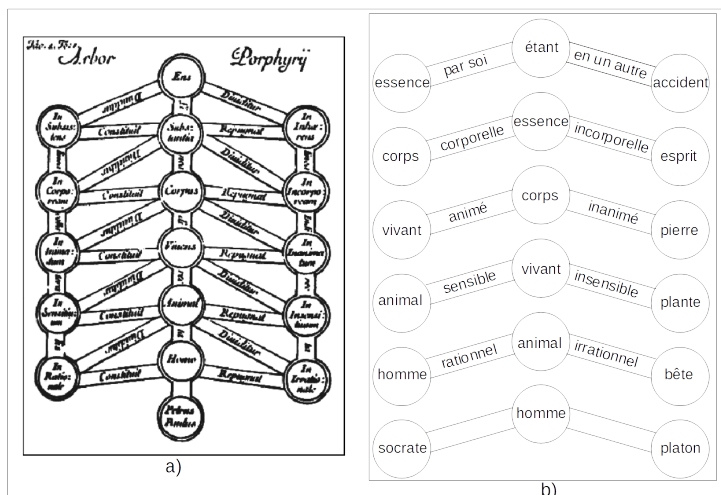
Lib. 4. Fig. 1 Arbor Porphyrij

Ens
In Substantiam
Substantia
In Inhaerens
Dividitur
Dividitur
Constituit
Repugnat
In Corporeum
Corpus
In Incorporeum
Dividitur
Dividitur
Constituit
Repugnat
In Animatum
Vivens
In Inanimatum
Dividitur
Dividitur
Constituit
Repugnat
In Sensibile
Animal
In Insensibile
Dividitur
Dividitur
Constituit
Repugnat
In Rationale
Homo
In Irrationale
Dividitur
Dividitur
Constituit
Repugnat
Petrus
Paulus

a)

étant
essence
par soi
en un autre
accident
essence
corps
corporelle
incorporelle
esprit
corps
vivant
animé
inanimé
pierre
vivant
animal
sensible
insensible
plante
animal
homme
rationnel
irrationnel
bête
homme
socrate
platon

b)